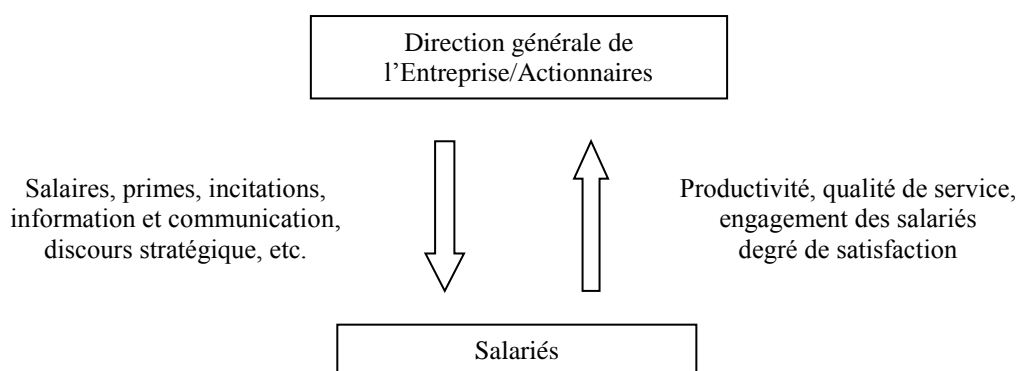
Direction générale de l’Entreprise/Actionnaires

Salaires, primes, incitations, information et communication, discours stratégique, etc.

Productivité, qualité de service, engagement des salariés degré de satisfaction

Salariés